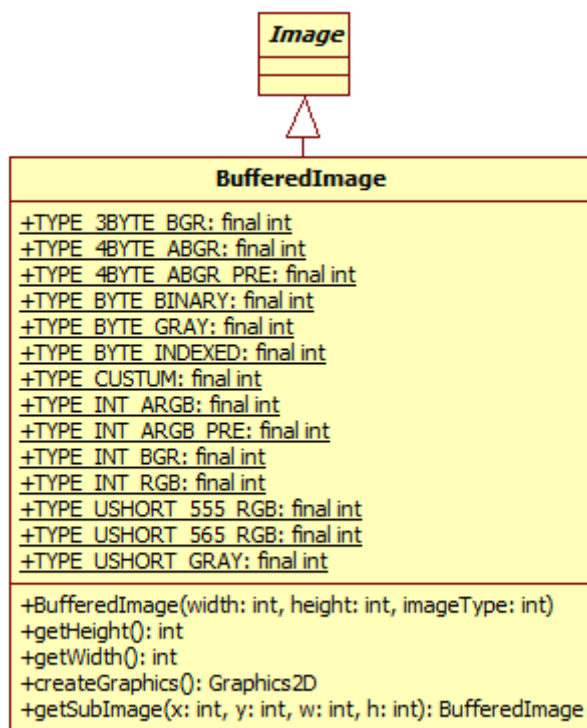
Image

BufferedImage

+TYPE_3BYTE_BGR: final int
+TYPE_4BYTE_ABGR: final int
+TYPE_4BYTE_ABGR_PRE: final int
+TYPE_BYTE_BINARY: final int
+TYPE_BYTE_GRAY: final int
+TYPE_BYTE_INDEXED: final int
+TYPE_CUSTUM: final int
+TYPE_INT_ARGB: final int
+TYPE_INT_ARGB_PRE: final int
+TYPE_INT_BGR: final int
+TYPE_INT_RGB: final int
+TYPE_USHORT_555_RGB: final int
+TYPE_USHORT_565_RGB: final int
+TYPE_USHORT_GRAY: final int

+BufferedImage(width: int, height: int, imageType: int)
+getHeight(): int
+getWidth(): int
+createGraphics(): Graphics2D
+getSubImage(x: int, y: int, w: int, h: int): BufferedImage